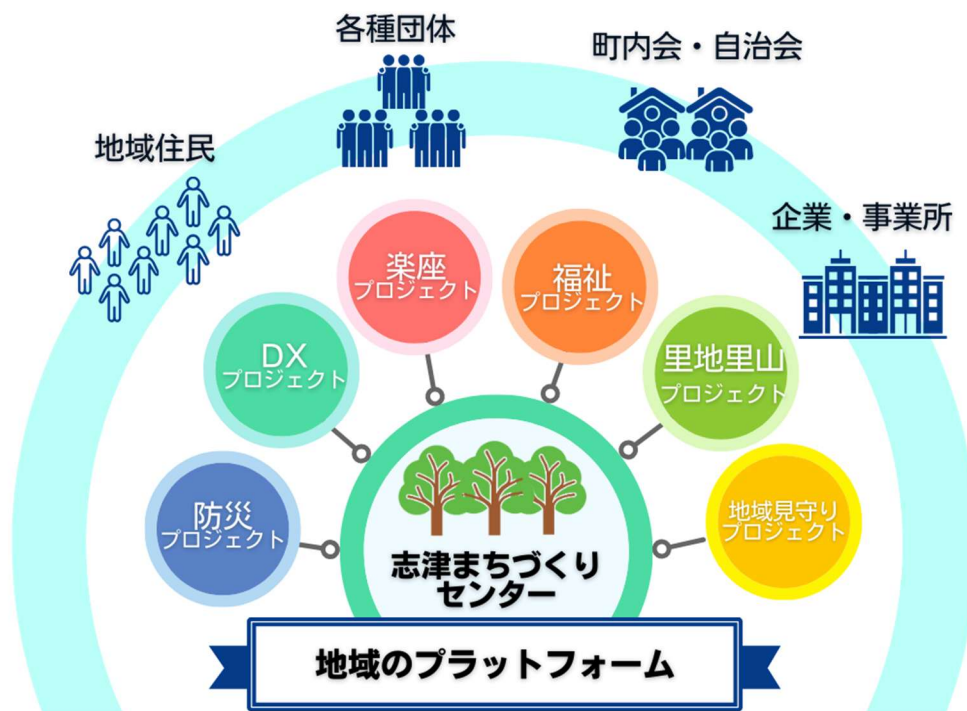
各種団体

町内会・自治会

地域住民

企業・事業所

楽座
プロジェクト

福祉
プロジェクト

DX
プロジェクト

里地里山
プロジェクト

防災
プロジェクト

地域見守り
プロジェクト

志津まちづくり
センター

地域のプラットフォーム